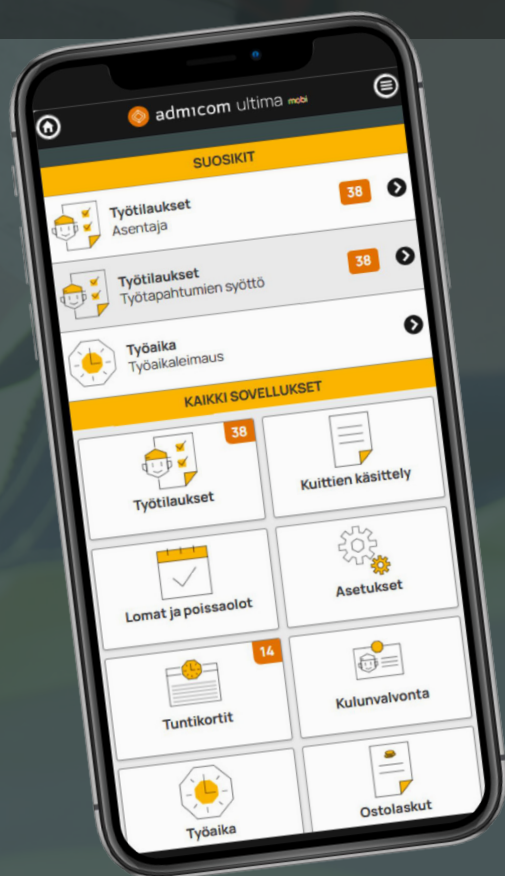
admicom ultima mobi

SUOSIKIT

Työtilaukset
Asentaja
38

Työtilaukset
Työtapahtumien syöttö
38

Työaika
Työaikaleimaus

KAIKKI SOVELLUKSET

38
Työtilaukset

Kuittien käsittely

Lomat ja poissaolot

Asetukset

14
Tuntikortit

Kulunvalvonta

Työaika

Ostolaskut